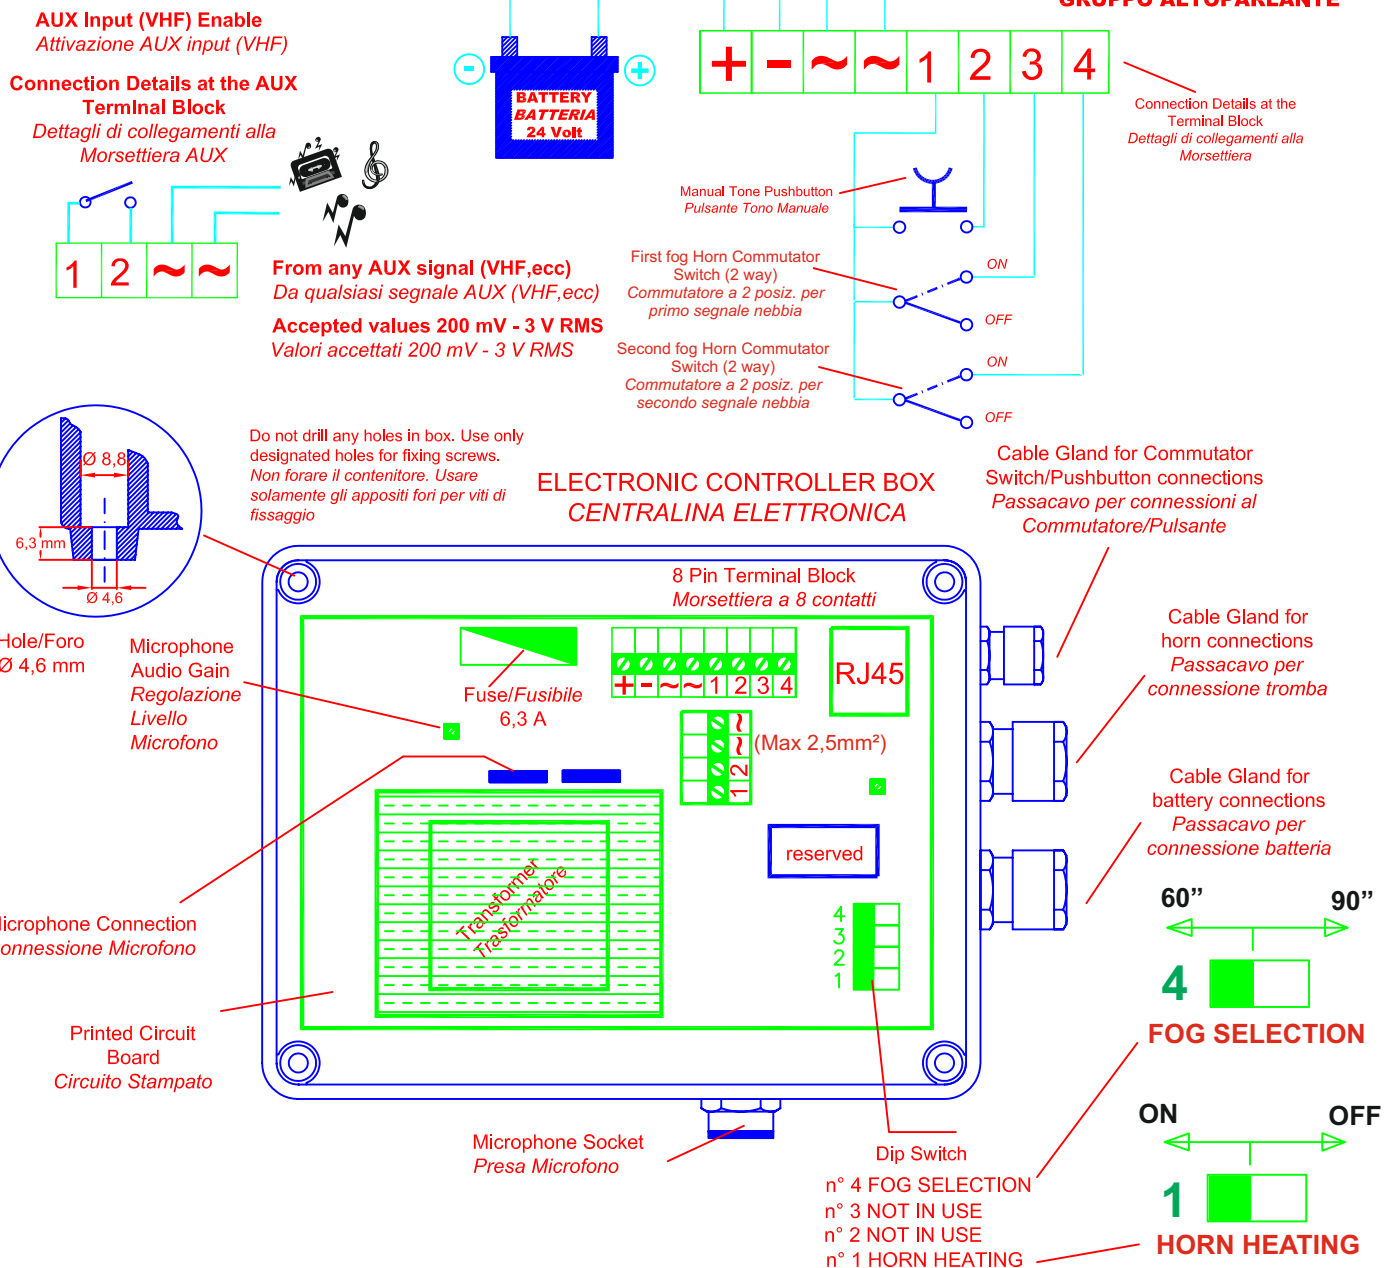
AUX Input (VHF) Enable
Attivazione AUX input (VHF)

Connection Details at the AUX Terminal Block
Dettagli di collegamenti alla Morsettiera AUX

1 2 ~ ~

From any AUX signal (VHF,ecc)
Da qualsiasi segnale AUX (VHF,ecc)

Accepted values 200 mV - 3 V RMS
Valori accettati 200 mV - 3 V RMS

- +
BATTERY
BATTERIA
24 Volt

GRUPPO ALTOPARLANTE

+ - ~ ~ 1 2 3 4

Connection Details at the Terminal Block
Dettagli di collegamenti alla Morsettiera

Manual Tone Pushbutton
Pulsante Tono Manuale

First fog Horn Commutator Switch (2 way)
Commutatore a 2 posiz. per primo segnale nebbia

ON
OFF

Second fog Horn Commutator Switch (2 way)
Commutatore a 2 posiz. per secondo segnale nebbia

ON
OFF

Ø 8,8
6,3 mm
Ø 4,6

Hole/Foro
Ø 4,6 mm

Do not drill any holes in box. Use only designated holes for fixing screws.
Non forare il contenitore. Usare solamente gli appositi fori per viti di fissaggio

ELECTRONIC CONTROLLER BOX
CENTRALINA ELETTRONICA

Cable Gland for Commutator Switch/Pushbutton connections
Passacavo per connessioni al Commutatore/Pulsante

8 Pin Terminal Block
Morsettiera a 8 contatti

+ - ~ ~ 1 2 3 4

RJ45

Microphone Audio Gain
Regolazione Livello Microfono

Fuse/Fusibile
6,3 A

~ ~ 2 1
(Max 2,5mm²)

Cable Gland for horn connections
Passacavo per connessione tromba

Cable Gland for battery connections
Passacavo per connessione batteria

reserved

Transformer
Trasformatore

icrophone Connection
onnessione Microfono

4
3
2
1

60”
90”

4
FOG SELECTION

Printed Circuit Board
Circuito Stampato

Microphone Socket
Presa Microfono

Dip Switch
n° 4 FOG SELECTION
n° 3 NOT IN USE
n° 2 NOT IN USE
n° 1 HORN HEATING

ON
OFF

1
HORN HEATING